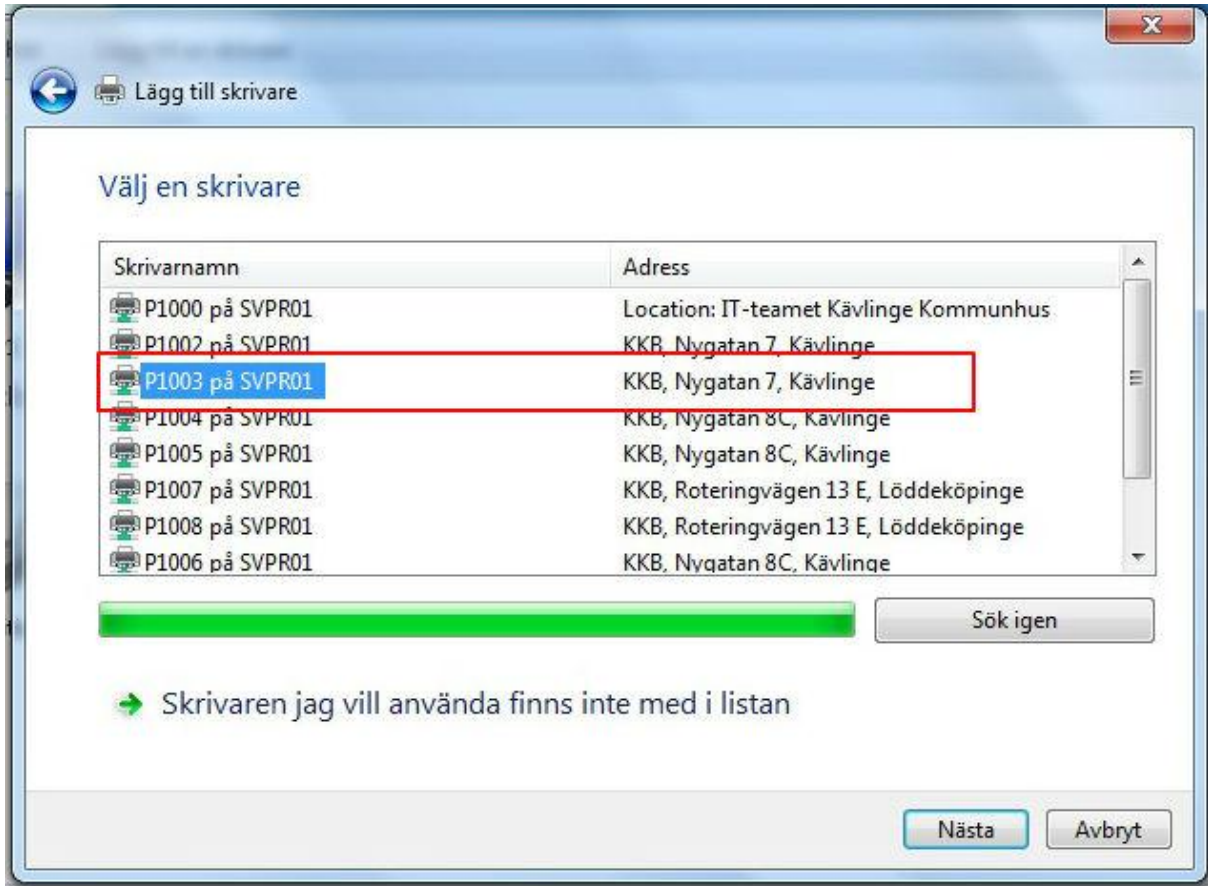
Lägg till skrivare

Välj en skrivare

| Skrivarnamn | Adress |
|---|---|
| P1000 på SVPR01 | Location: IT-teamet Kävlinge Kommunhus |
| P1002 på SVPR01 | KKB, Nygatan 7, Kävlinge |
| P1003 på SVPR01 | KKB, Nygatan 7, Kävlinge |
| P1004 på SVPR01 | KKB, Nygatan 8C, Kävlinge |
| P1005 på SVPR01 | KKB, Nygatan 8C, Kävlinge |
| P1007 på SVPR01 | KKB, Roteringvägen 13 E, Löddeköpinge |
| P1008 på SVPR01 | KKB, Roteringvägen 13 E, Löddeköpinge |
| P1006 på SVPR01 | KKB, Nygatan 8C, Kävlinge |

Sök igen

Skrivaren jag vill använda finns inte med i listan

Nästa Avbryt